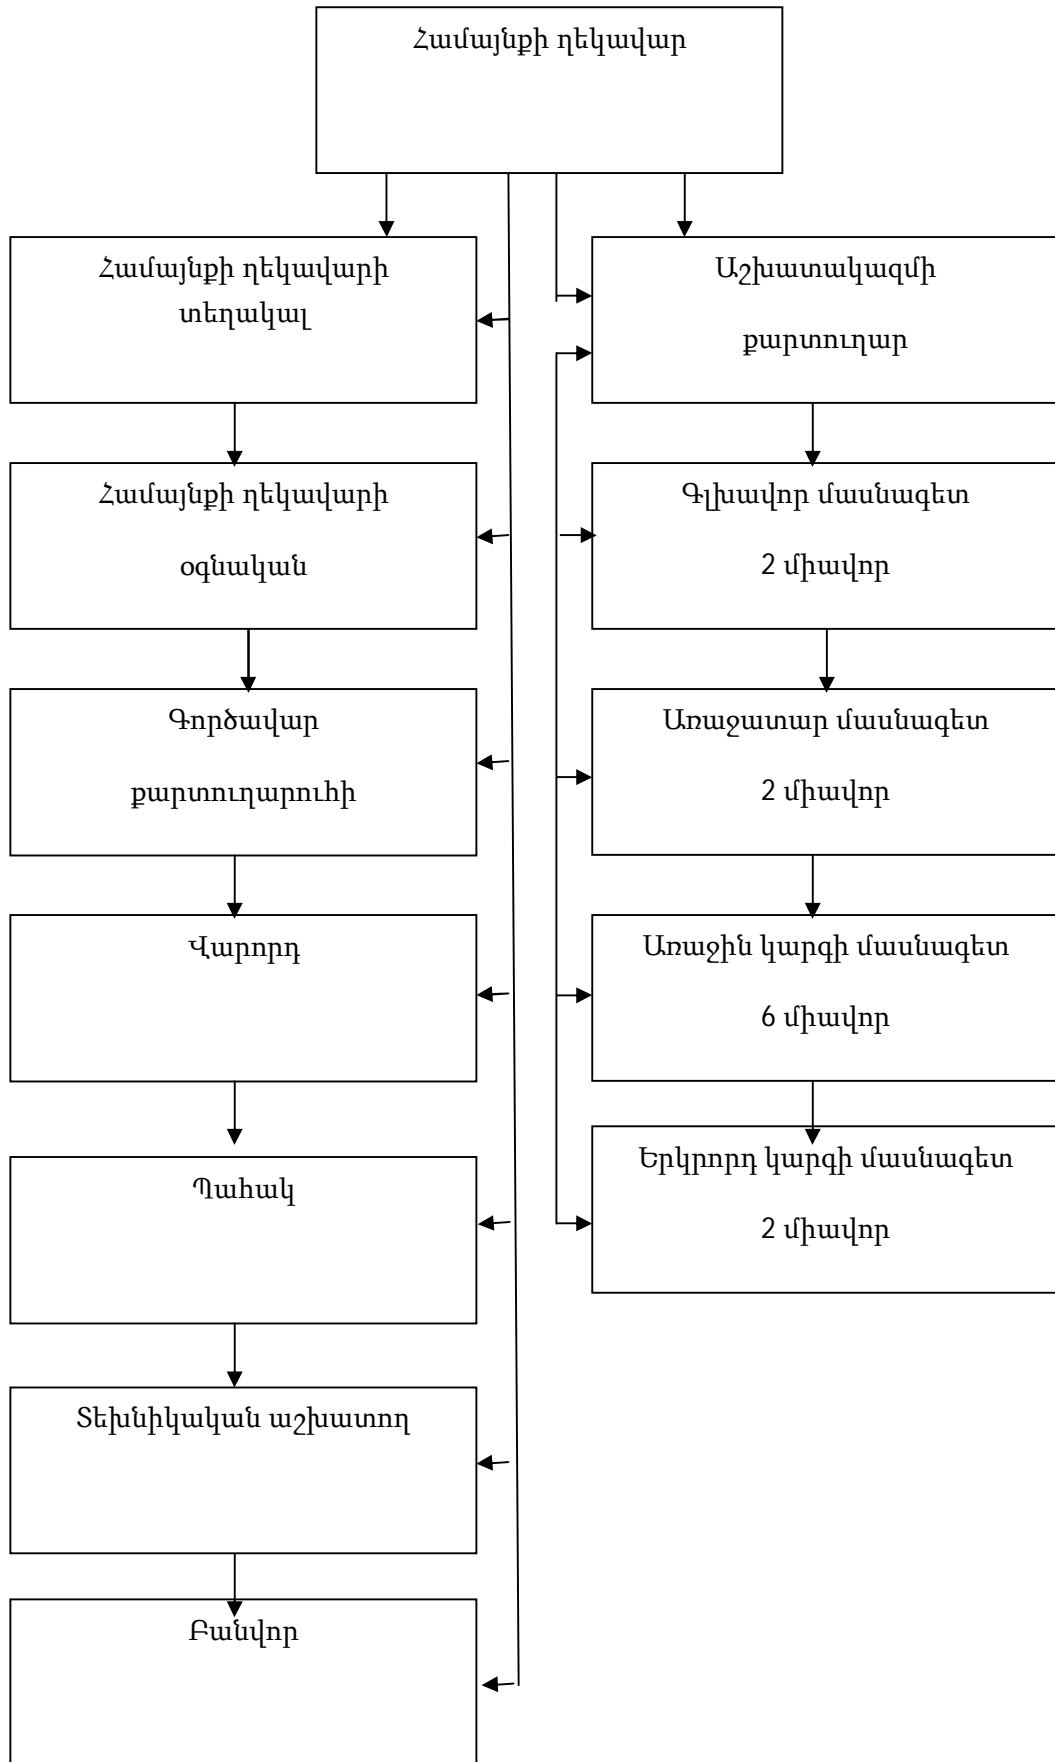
Համայնքի ղեկավար

Համայնքի ղեկավարի տեղակալ

Համայնքի ղեկավարի օգնական

Գործավար քարտուղարուհի

Վարորդ

Պահակ

Տեխնիկական աշխատող

Բանվոր

Աշխատակազմի քարտուղար

Գլխավոր մասնագետ 2 միավոր

Առաջատար մասնագետ 2 միավոր

Առաջին կարգի մասնագետ 6 միավոր

Երկրորդ կարգի մասնագետ 2 միավոր